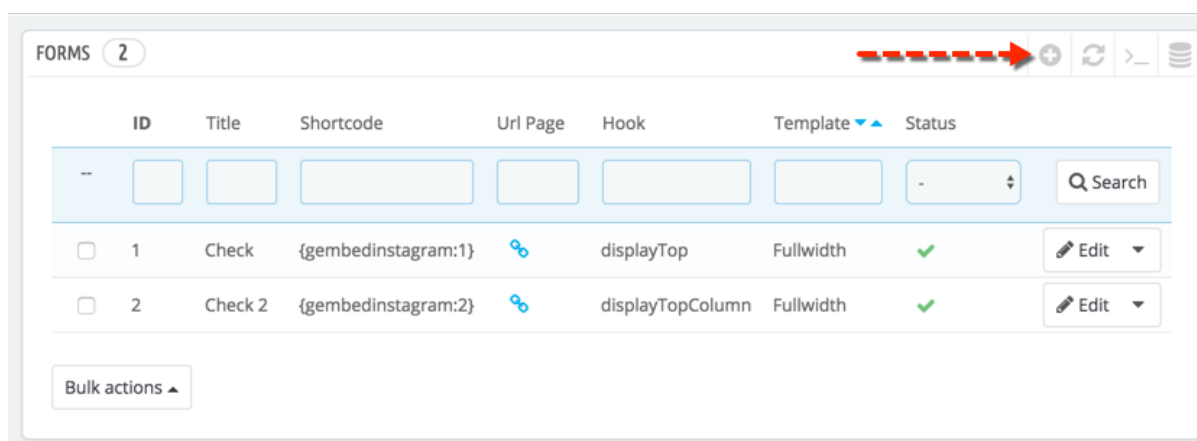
FORMS 2

| | ID | Title | Shortcode | Url Page | Hook | Template | Status | |
|---|---|---|---|---|---|---|---|---|
| -- | | | | | | | - | Search |
| | 1 | Check | {gembedinstagram:1} | | displayTop | Fullwidth | | Edit |
| | 2 | Check 2 | {gembedinstagram:2} | | displayTopColumn | Fullwidth | | Edit |

Bulk actions